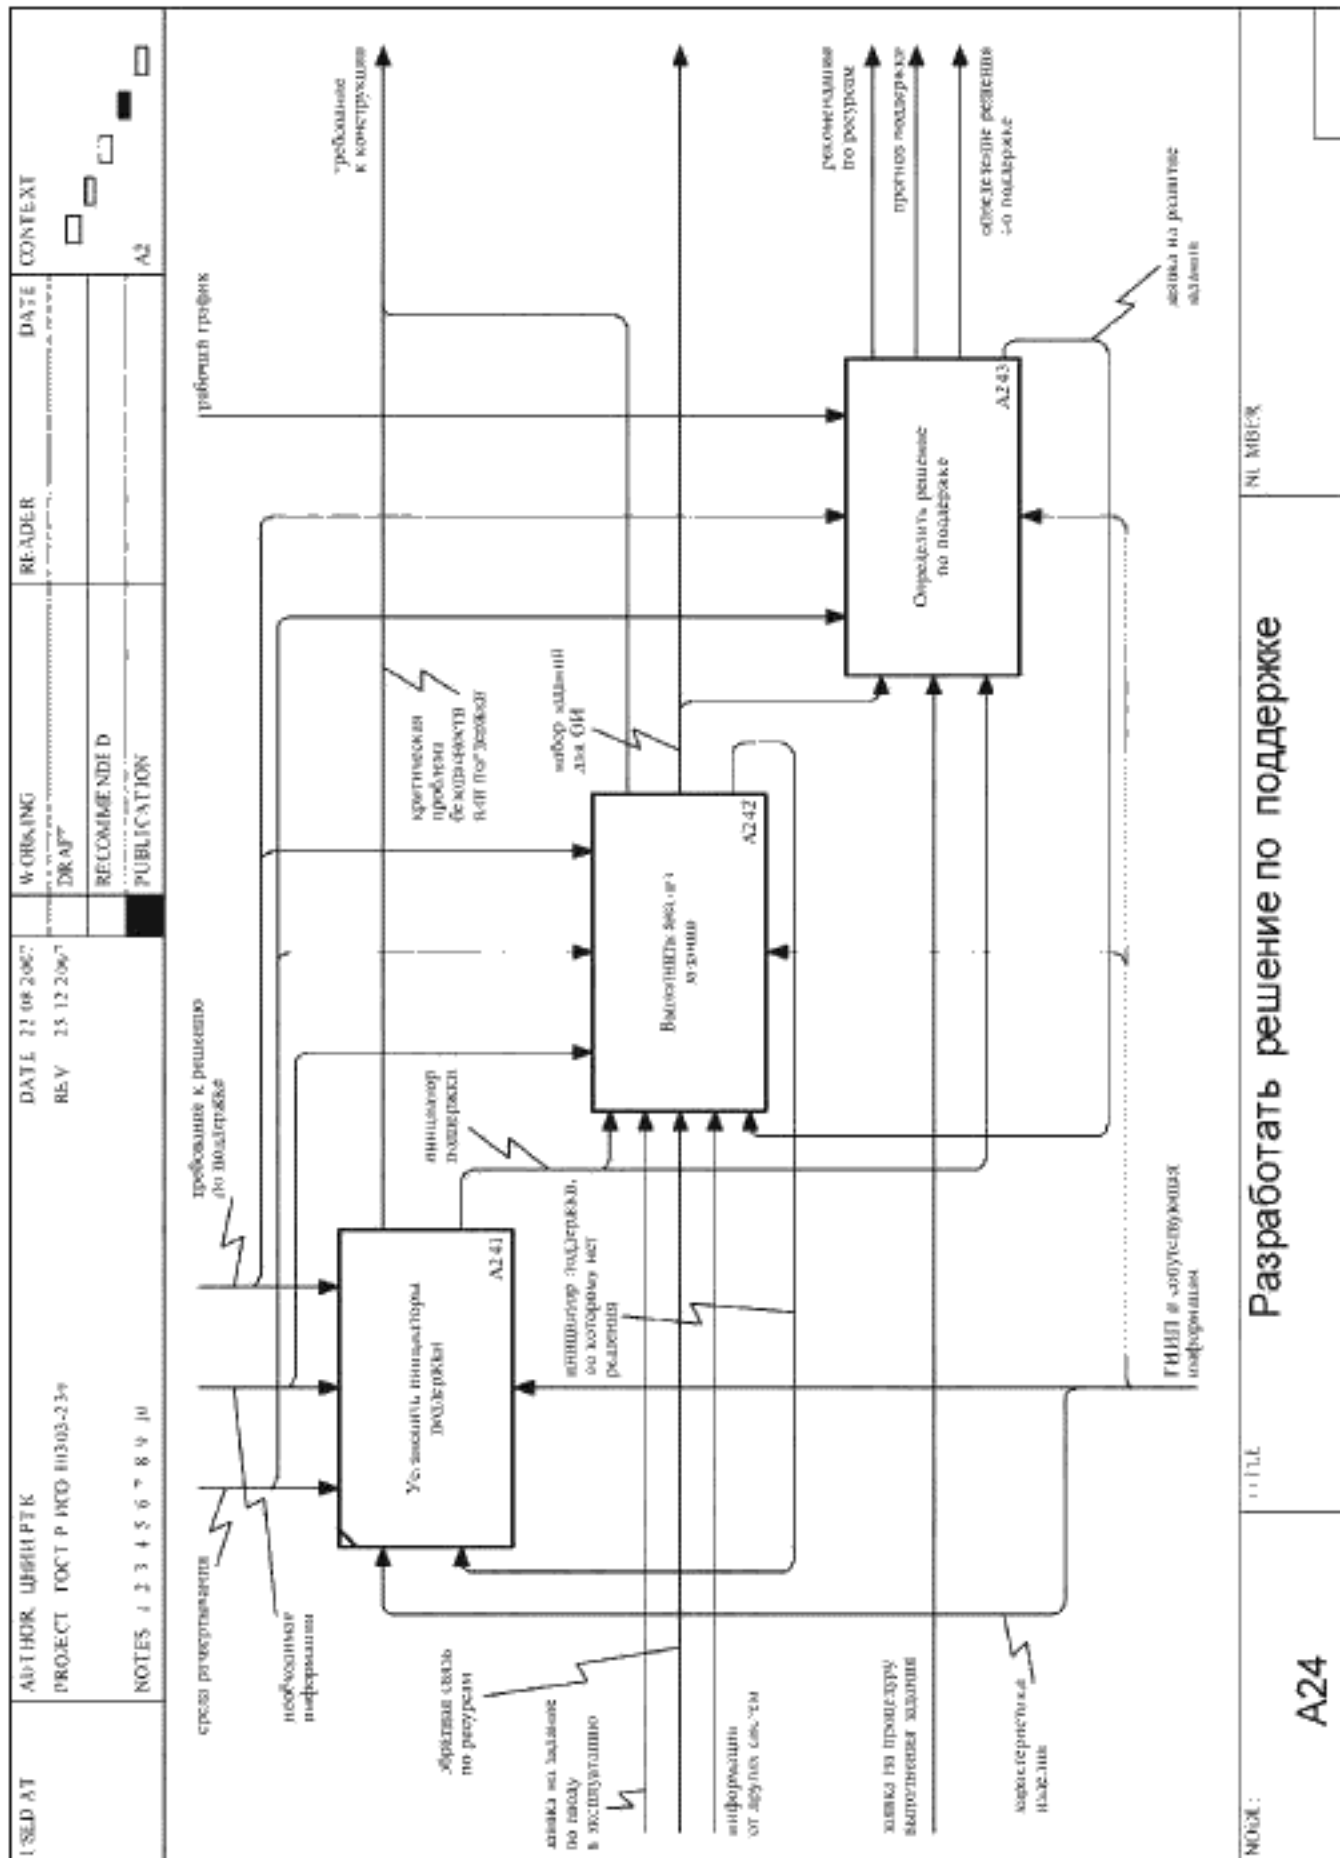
USED AT

AUTHOR: ЦНИИ РТК
PROJECT: ГОСТ Р ИСО 10303-239

DATE: 21.08.2007
REV: 23.12.2007

NOTES: 1 2 3 4 5 6 7 8 9 10

WORKING
DRAFT
RECOMMENDED
PUBLICATION

READER

DATE

CONTEXT

A2

среда сопровождения

необходимая информация

обратная связь по ресурсам

заявка на задание по вводу в эксплуатацию

информация от других систем

заявка на процедуру выполнения задания

характеристика изделия

требование к решению по поддержке

инициатор поддержки

инициатор поддержки, по которому нет решения

критические проблемы безопасности или поддержки

набор заданий для ОИ

рабочий график

требование к конструкции

рекомендация по ресурсам

прогноз поддержки

определение решения по поддержке

заявка на развитие задания

ГНИП и сопутствующая информация

Установить инициаторы поддержки
A241

Выполнить анализ задания
A242

Определить решение по поддержке
A243

NODE:
A24

TITLE:
Разработать решение по поддержке

NUMBER: